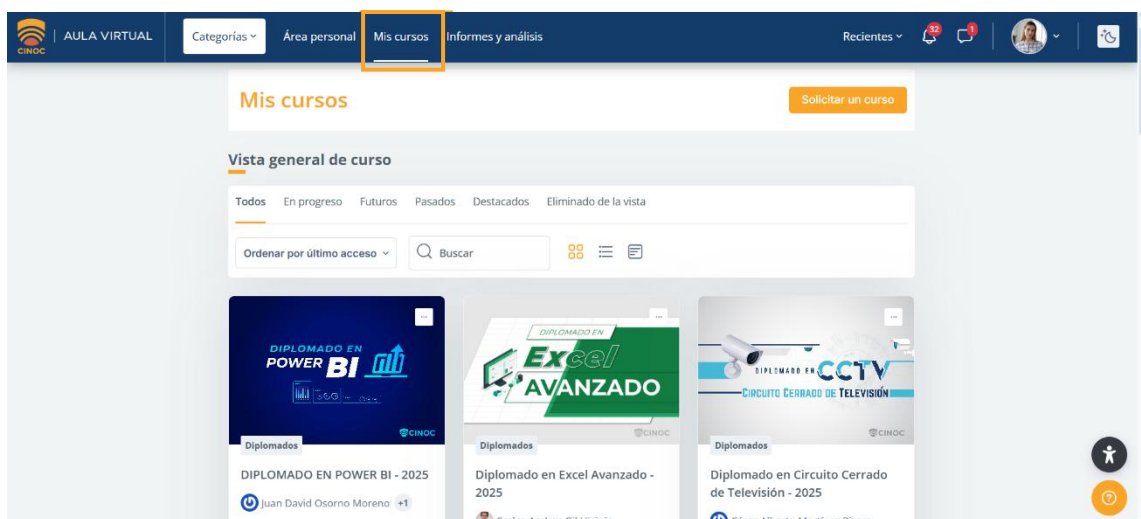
CINOC | AULA VIRTUAL
Categorías
Área personal
Mis cursos
Informes y análisis
Recientes
32
1

Mis cursos
Solicitar un curso

Vista general de curso

Todos
En progreso
Futuros
Pasados
Destacados
Eliminado de la vista

Ordenar por último acceso
Buscar

DIPLOMADO EN POWER BI
CINOC
Diplomados
DIPLOMADO EN POWER BI - 2025
Juan David Osorno Moreno +1

DIPLOMADO EN Excel AVANZADO
CINOC
Diplomados
Diplomado en Excel Avanzado - 2025
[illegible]

DIPLOMADO EN CCTV
CIRCUITO CERRADO DE TELEVISIÓN
CINOC
Diplomados
Diplomado en Circuito Cerrado de Televisión - 2025
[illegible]